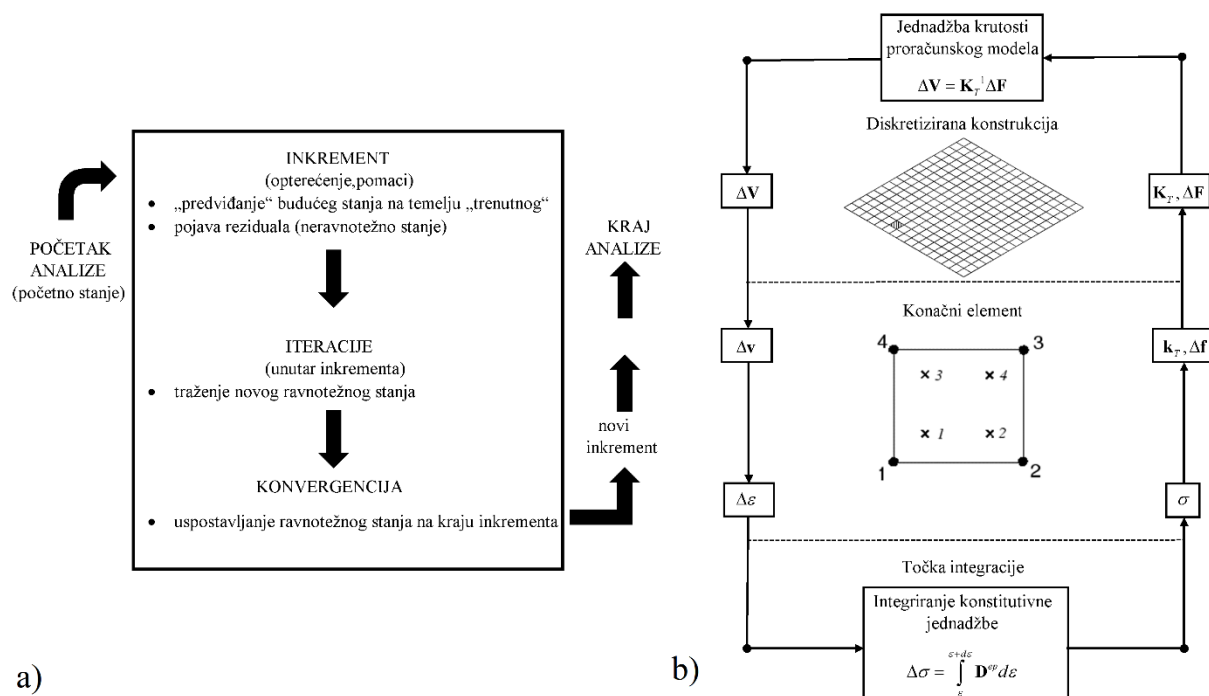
POČETAK ANALIZE (početno stanje)

INKREMENT (opterećenje,pomaci)
• „predviđanje" budućeg stanja na temelju „trenutnog"
• pojava reziduala (neravnotežno stanje)

ITERACIJE (unutar inkrementa)
• traženje novog ravnotežnog stanja

KONVERGENCIJA
• uspostavljanje ravnotežnog stanja na kraju inkrementa

KRAJ ANALIZE

novi inkrement

a)

Jednadžba krutosti proračunskog modela
$\Delta \mathbf{V} = \mathbf{K}_T^{-1} \Delta \mathbf{F}$

Diskretizirana konstrukcija

$\Delta \mathbf{V}$

$\mathbf{K}_T, \Delta \mathbf{F}$

Konačni element

$\Delta \mathbf{v}$

$\mathbf{k}_T, \Delta \mathbf{f}$

4 3
× 3 × 4
× 1 × 2
1 2

$\Delta \varepsilon$

$\sigma$

Točka integracije

Integriranje konstitutivne jednadžbe
$\Delta \sigma = \int_{\varepsilon}^{\varepsilon + d\varepsilon} \mathbf{D}^{ep} d\varepsilon$

b)